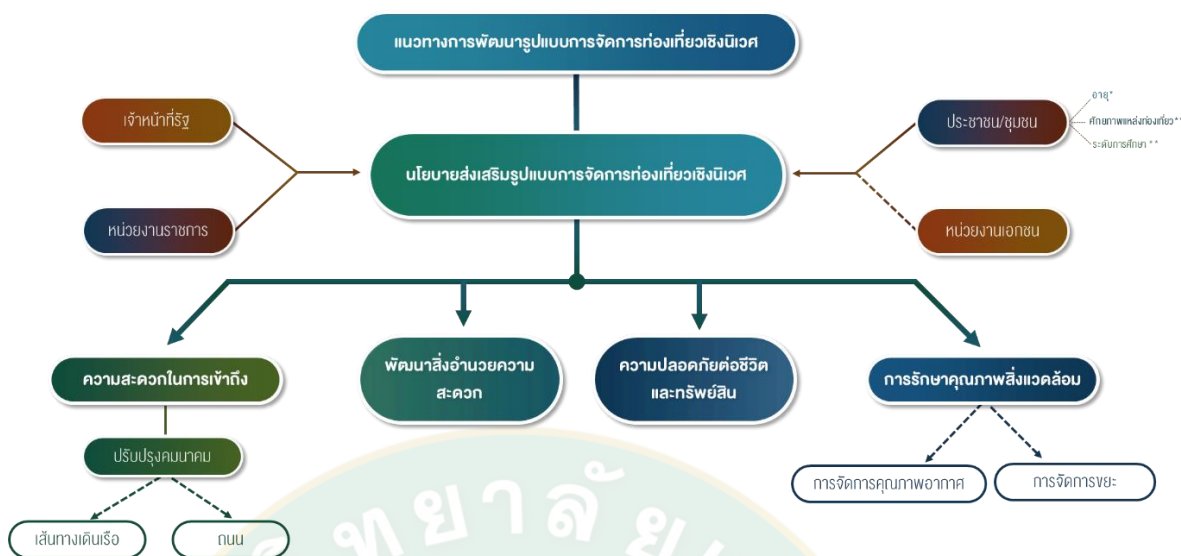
แนวทางการพัฒนารูปแบบการจัดการท่องเที่ยวเชิงนิเวศ

เจ้าหน้าที่รัฐ

หน่วยงานราชการ

นโยบายส่งเสริมรูปแบบการจัดการท่องเที่ยวเชิงนิเวศ

ประชาชน/ชุมชน

อายุ*

ศักยภาพแหล่งท่องเที่ยว**

ระดับการศึกษา **

หน่วยงานเอกชน

ความสะดวกในการเข้าถึง

พัฒนาสิ่งอำนวยความสะดวก

ความปลอดภัยต่อชีวิตและทรัพย์สิน

การรักษาคุณภาพสิ่งแวดล้อม

ปรับปรุงคมนาคม

เส้นทางเดินเรือ

ถนน

การจัดการคุณภาพอากาศ

การจัดการขยะ